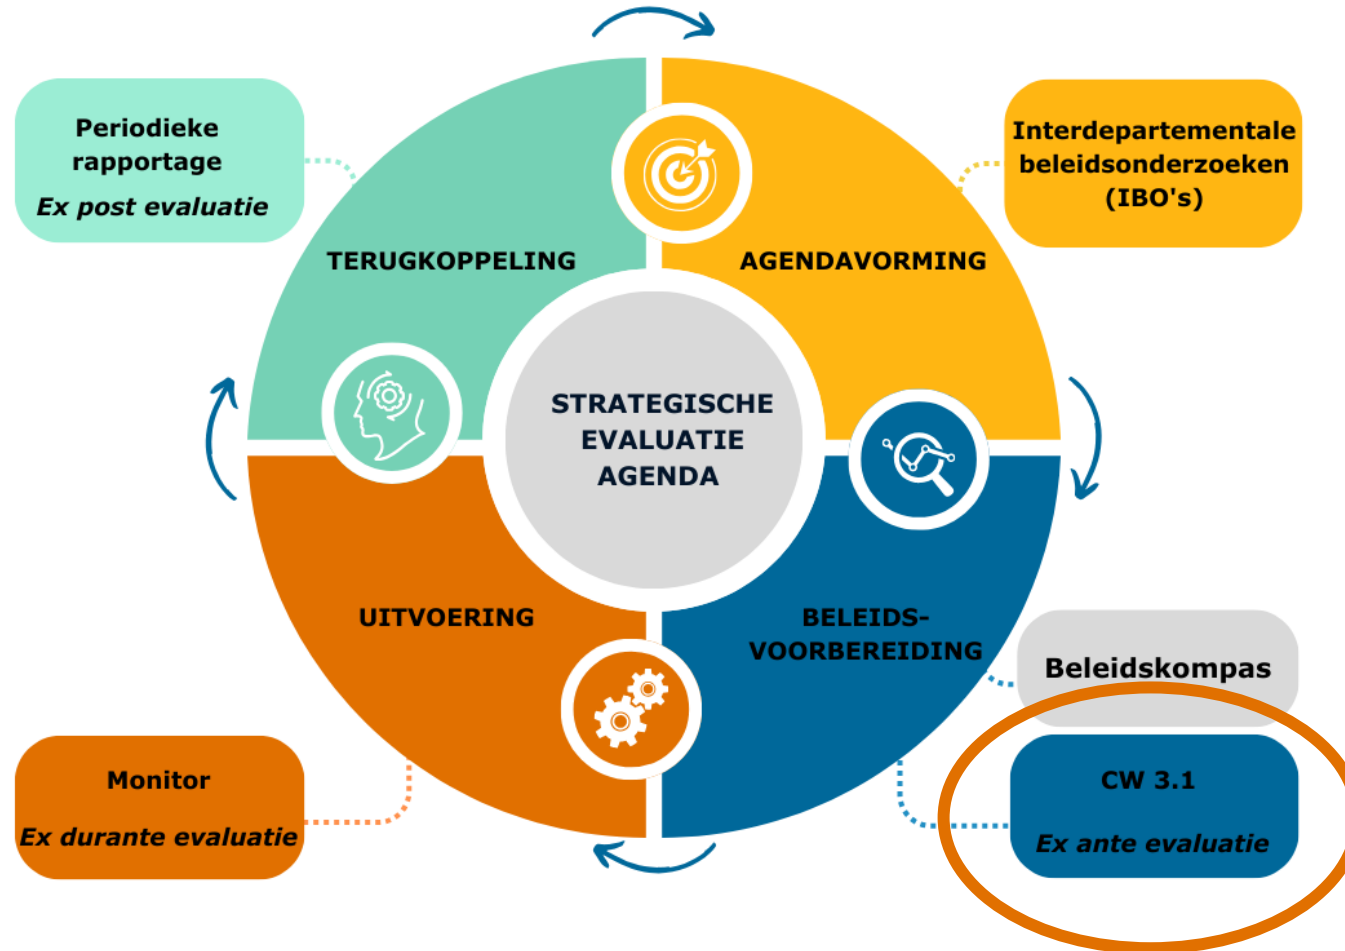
Periodieke rapportage
*Ex post evaluatie*

Interdepartementale beleidsonderzoeken (IBO's)

TERUGKOPPELING

AGENDAVORMING

STRATEGISCHE EVALUATIE AGENDA

UITVOERING

BELEIDS-VOORBEREIDING

Beleidskompas

Monitor
*Ex durante evaluatie*

CW 3.1
*Ex ante evaluatie*